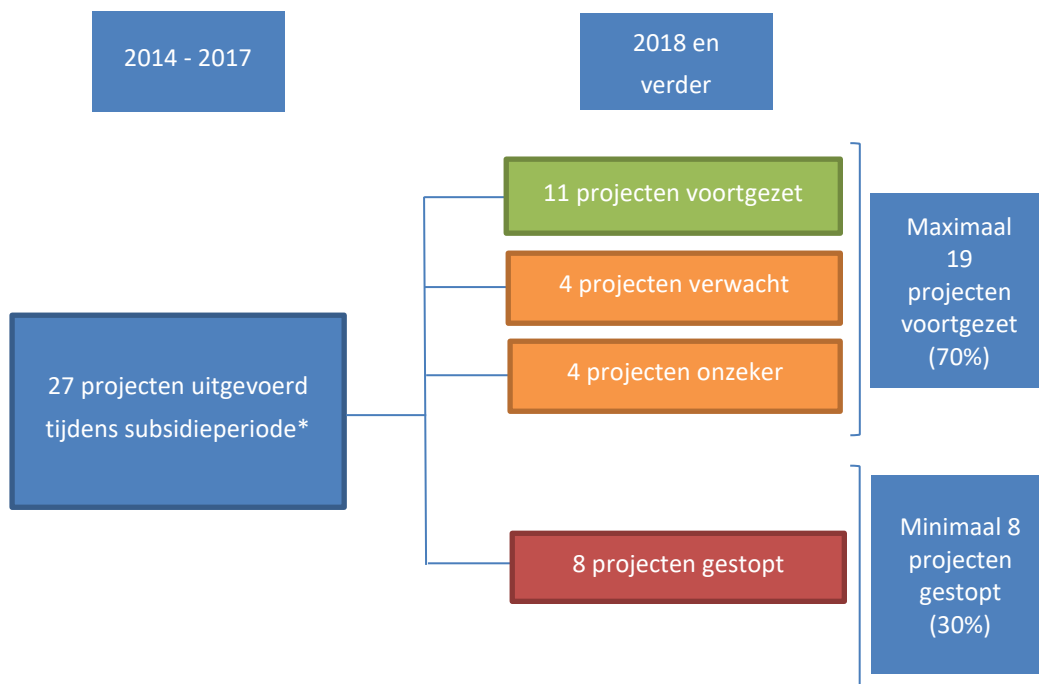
2014 - 2017

2018 en verder

27 projecten uitgevoerd tijdens subsidieperiode*

11 projecten voortgezet

4 projecten verwacht

4 projecten onzeker

8 projecten gestopt

Maximaal 19 projecten voortgezet (70%)

Minimaal 8 projecten gestopt (30%)